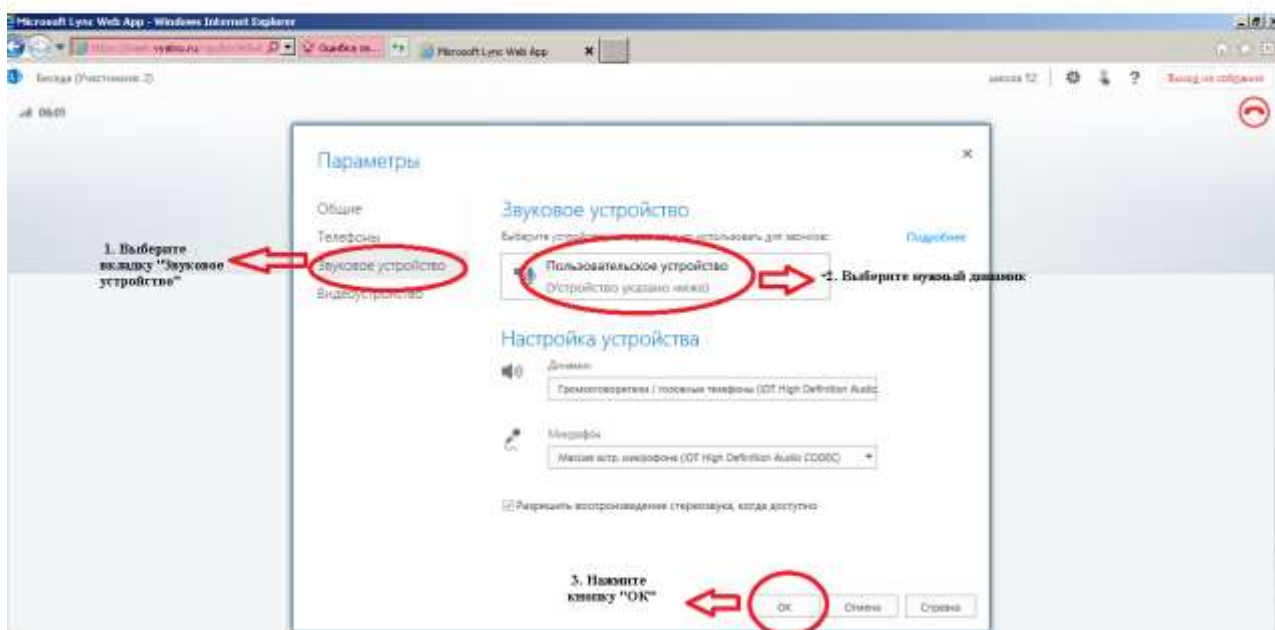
Microsoft Lync Web App - Windows Internet Explorer

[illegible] Ошибка за... Microsoft Lync Web App

Беседа (Участников: 2)

00:01

школа 12 ? Выход из собрания

Параметры

Общие
Телефоны
Звуковое устройство
Видеоустройство

Звуковое устройство

Выберите устройство, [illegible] использовать для звонков:

Подробнее

Пользовательское устройство
(Устройство указано ниже)

Настройка устройства

Динамик
Громкоговорители / головные телефоны (IDT High Definition Audio

Микрофон
Массив встр. микрофонов (IDT High Definition Audio CODEC)

Разрешить воспроизведение стереозвука, когда доступно

OK Отмена Справка

1. Выберите вкладку "Звуковое устройство"

2. Выберите нужный динамик

3. Нажмите кнопку "ОК"